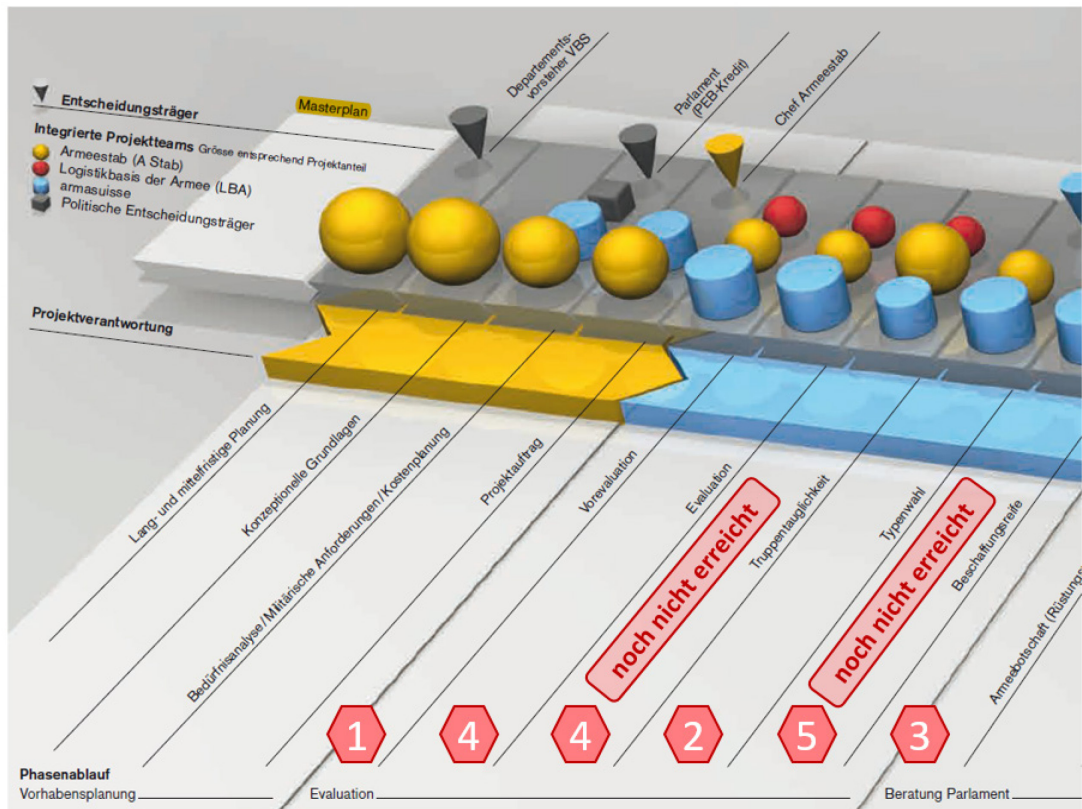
Entscheidungsträger

Masterplan

Integrierte Projektteams Grösse entsprechend Projektanteil
Armeestab (A Stab)
Logistikbasis der Armee (LBA)
armasuisse
Politische Entscheidungsträger

Departementsvorsteher VBS

Parlament (PEB-Kredit)

Chef Armeestab

Projektverantwortung

Lang- und mittelfristige Planung

Konzeptionelle Grundlagen

Bedürfnisanalyse/Militärische Anforderungen/Kostenplanung

Projektauftrag

Vorevaluation

Evaluation

Truppentauglichkeit

Typenwahl

Beschaffungsreife

Armeebotschaft (Rüstungs

noch nicht erreicht

noch nicht erreicht

1

4

4

2

5

3

Phasenablauf
Vorhabensplanung

Evaluation

Beratung Parlament